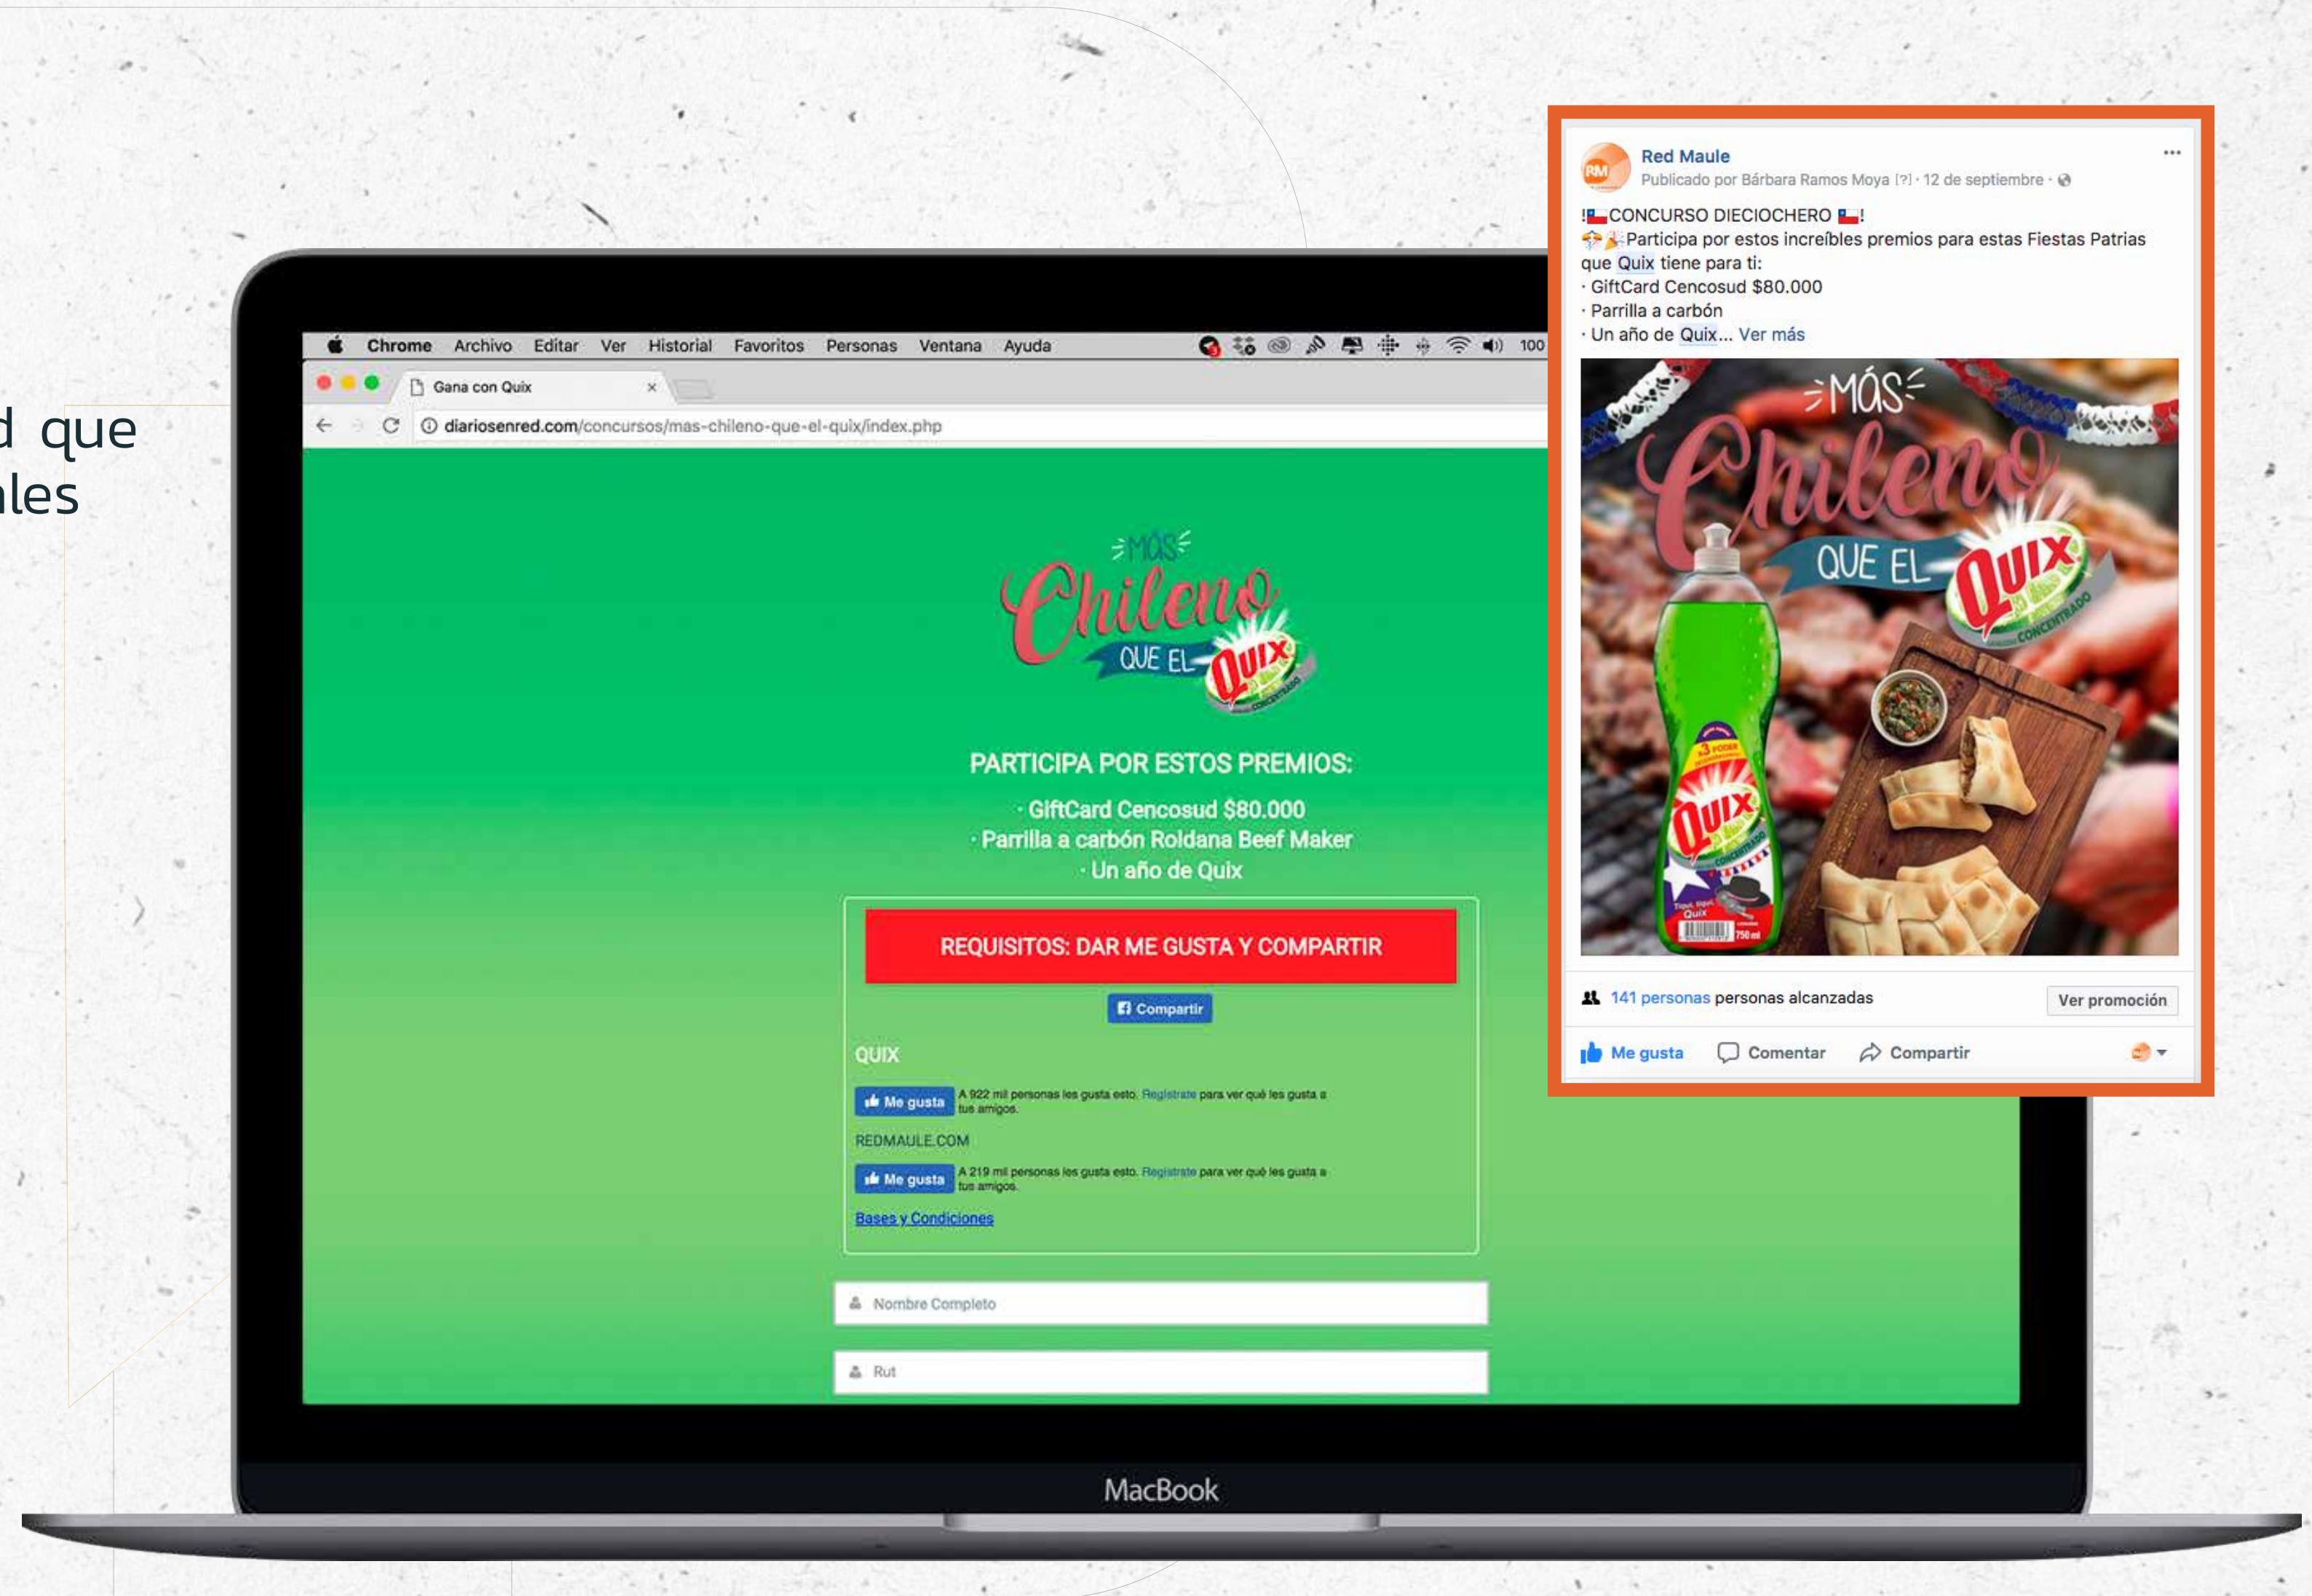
d que
les

Chrome Archivo Editar Ver Historial Favoritos Personas Ventana Ayuda 100

Gana con Quix ×

diariosenred.com/concursos/mas-chileno-que-el-quix/index.php

MÁS Chileno QUE EL Quix CONCENTRADO

PARTICIPA POR ESTOS PREMIOS:

· GiftCard Cencosud $80.000
· Parrilla a carbón Roldana Beef Maker
· Un año de Quix

REQUISITOS: DAR ME GUSTA Y COMPARTIR

Compartir

QUIX

Me gusta A 922 mil personas les gusta esto. Regístrate para ver qué les gusta a tus amigos.

REDMAULE.COM

Me gusta A 219 mil personas les gusta esto. Regístrate para ver qué les gusta a tus amigos.

Bases y Condiciones

Nombre Completo

Rut

MacBook

Red Maule
Publicado por Bárbara Ramos Moya [?] · 12 de septiembre ·

¡CONCURSO DIECIOCHERO !
Participa por estos increíbles premios para estas Fiestas Patrias que Quix tiene para ti:
· GiftCard Cencosud $80.000
· Parrilla a carbón
· Un año de Quix... Ver más

MÁS Chileno QUE EL Quix CONCENTRADO

Quix 750 ml

141 personas personas alcanzadas Ver promoción

Me gusta Comentar Compartir